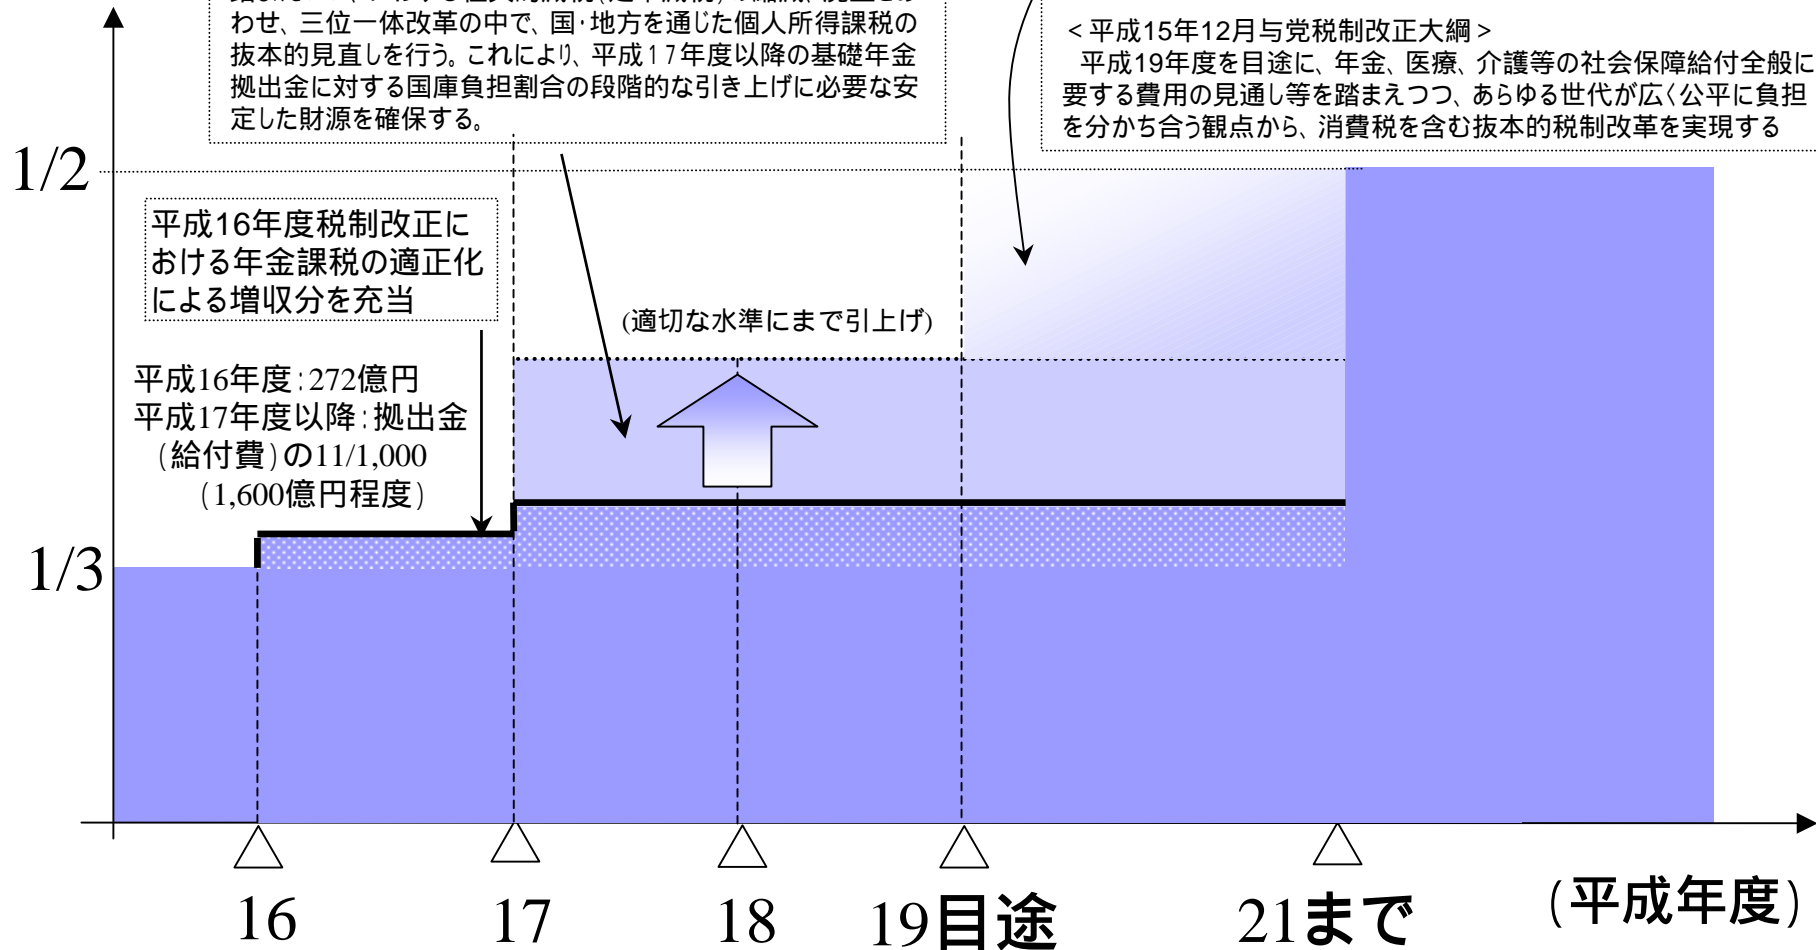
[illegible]わせ、三位一体改革の中で、国・地方を通じた個人所得課税の抜本的見直しを行う。これにより、平成17年度以降の基礎年金拠出金に対する国庫負担割合の段階的な引き上げに必要な安定した財源を確保する。

＜平成15年12月与党税制改正大綱＞
平成19年度を目途に、年金、医療、介護等の社会保障給付全般に要する費用の見通し等を踏まえつつ、あらゆる世代が広く公平に負担を分かち合う観点から、消費税を含む抜本的税制改革を実現する

1/2

平成16年度税制改正における年金課税の適正化による増収分を充当

(適切な水準にまで引上げ)

平成16年度：272億円
平成17年度以降：拠出金(給付費)の11/1,000
(1,600億円程度)

1/3

16 17 18 19目途 21まで (平成年度)